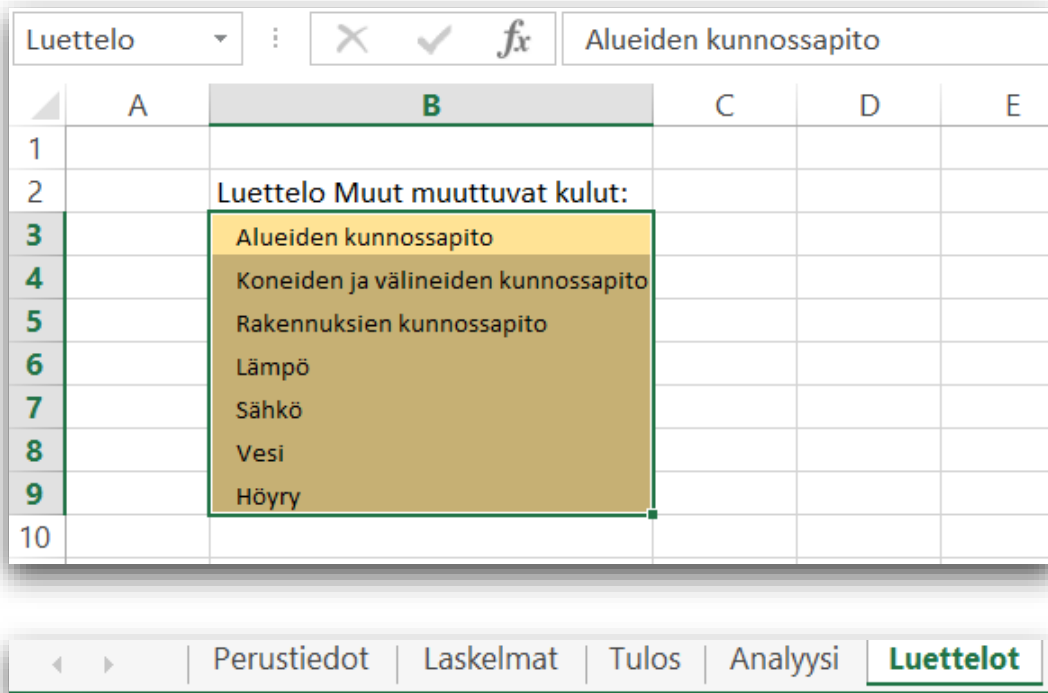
Luettelo ▾ ⋮ × ✓ $fx$ Alueiden kunnossapito

| | A | B | C | D | E |
|---|---|---|---|---|---|
| 1 | | | | | |
| 2 | | Luettelo Muut muuttuvat kulut: | | | |
| 3 | | Alueiden kunnossapito | | | |
| 4 | | Koneiden ja välineiden kunnossapito | | | |
| 5 | | Rakennuksien kunnossapito | | | |
| 6 | | Lämpö | | | |
| 7 | | Sähkö | | | |
| 8 | | Vesi | | | |
| 9 | | Höyry | | | |
| 10 | | | | | |

Perustiedot | Laskelmat | Tulos | Analyysi | Luettelot